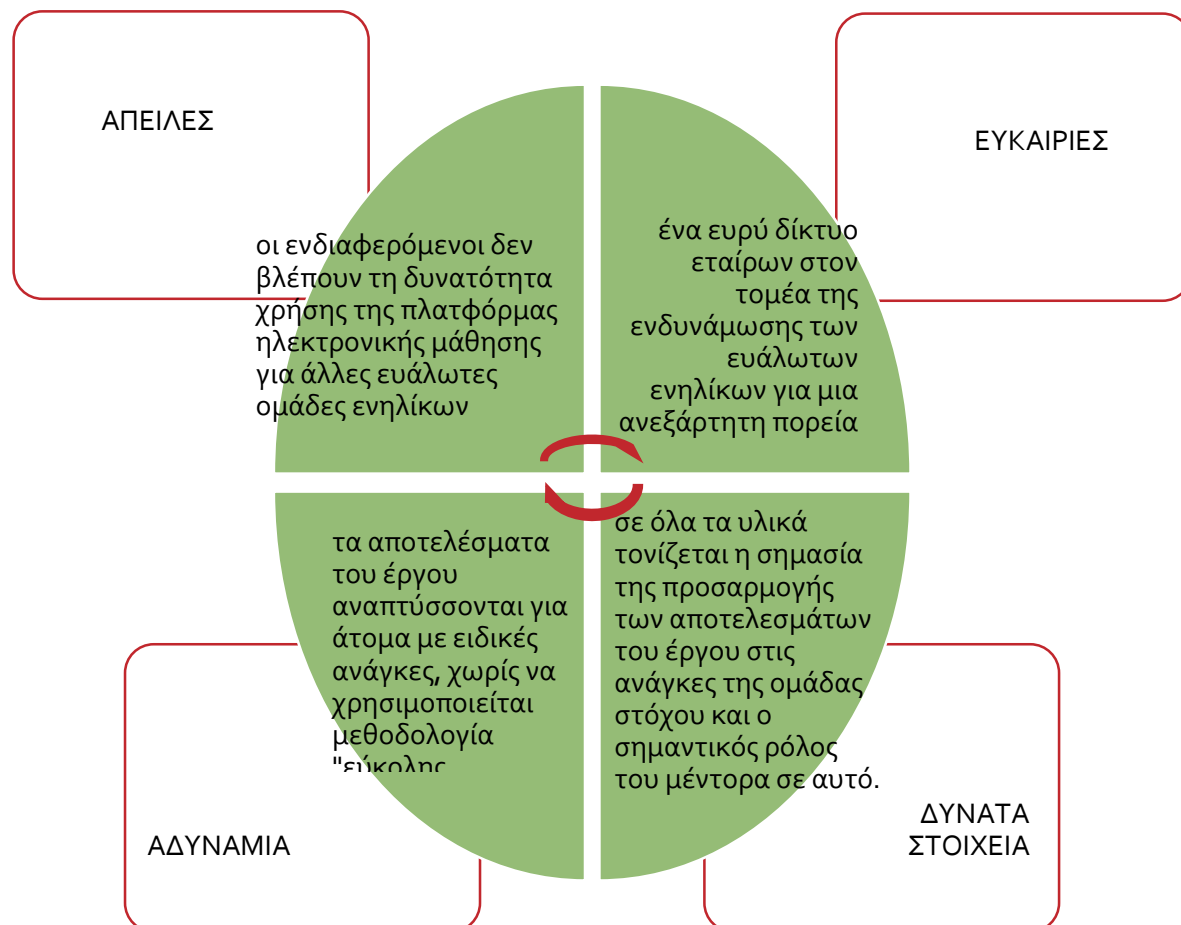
ΑΠΕΙΛΕΣ

ΕΥΚΑΙΡΙΕΣ

οι ενδιαφερόμενοι δεν βλέπουν τη δυνατότητα χρήσης της πλατφόρμας ηλεκτρονικής μάθησης για άλλες ευάλωτες ομάδες ενηλίκων

ένα ευρύ δίκτυο εταίρων στον τομέα της ενδυνάμωσης των ευάλωτων ενηλίκων για μια ανεξάρτητη πορεία

τα αποτελέσματα του έργου αναπτύσσονται για άτομα με ειδικές ανάγκες, χωρίς να χρησιμοποιείται μεθοδολογία "εύκολης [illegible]

σε όλα τα υλικά τονίζεται η σημασία της προσαρμογής των αποτελεσμάτων του έργου στις ανάγκες της ομάδας στόχου και ο σημαντικός ρόλος του μέντορα σε αυτό.

ΑΔΥΝΑΜΙΑ

ΔΥΝΑΤΑ ΣΤΟΙΧΕΙΑ